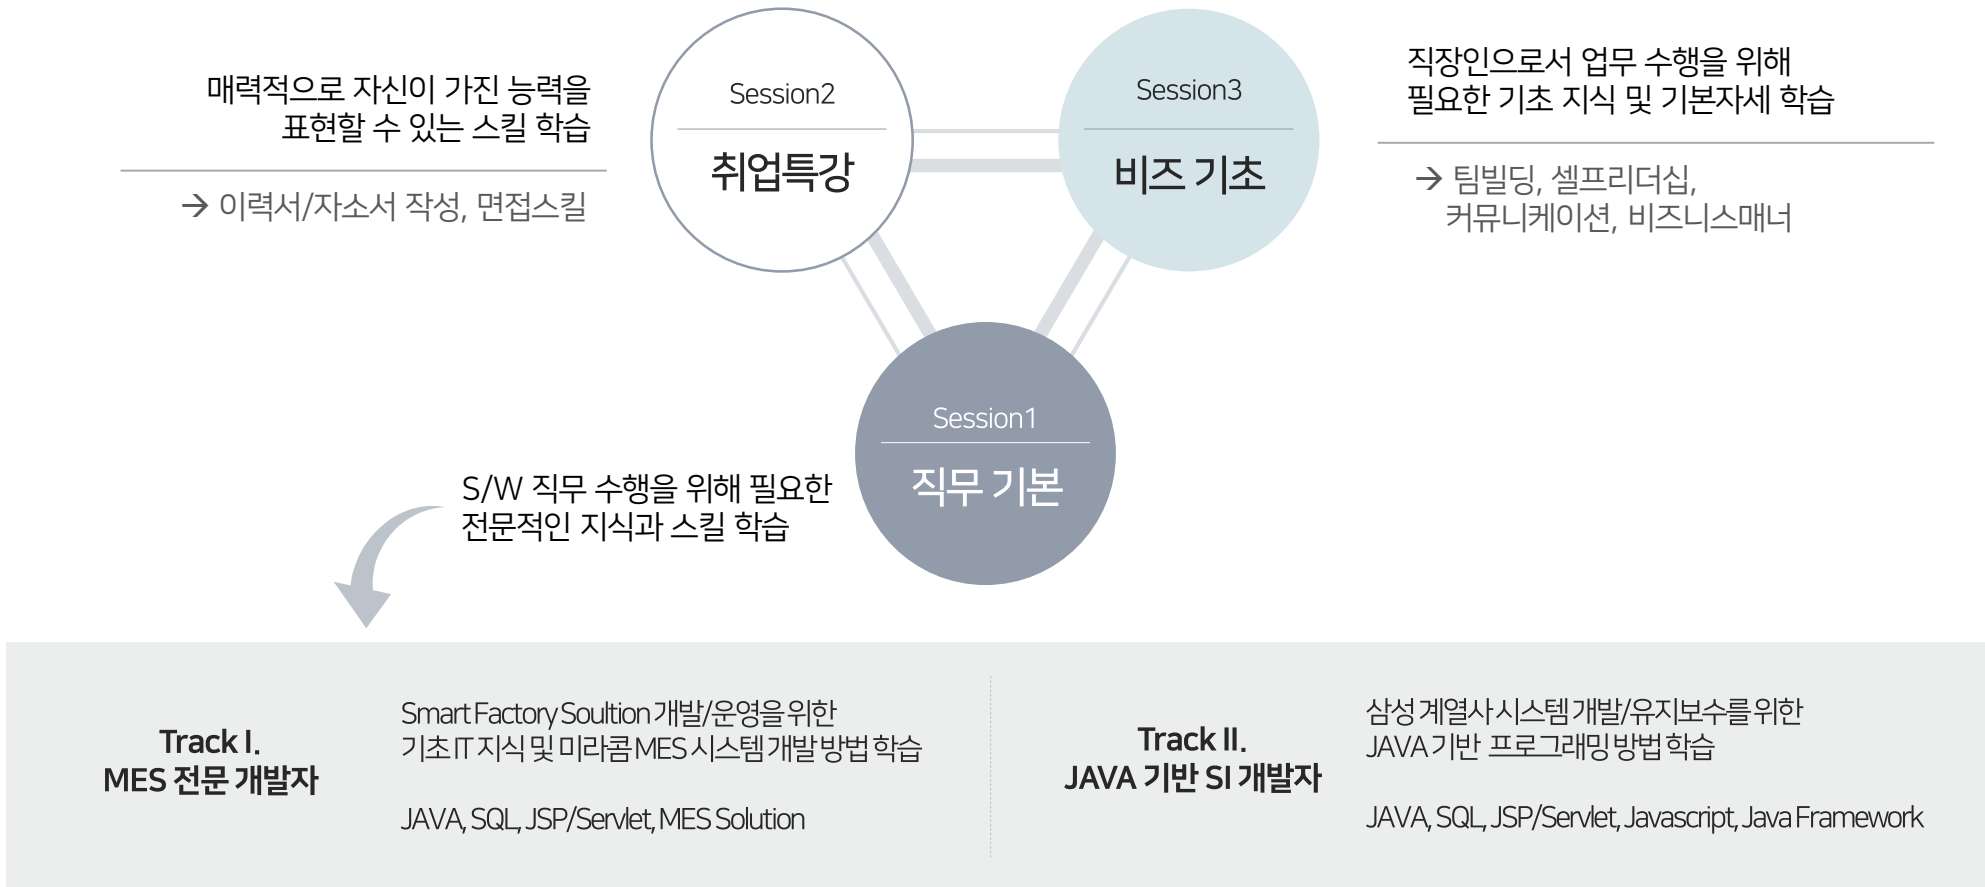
매력적으로 자신이 가진 능력을
표현할 수 있는 스킬 학습

→ 이력서/자소서 작성, 면접스킬

Session2
취업특강

Session3
비즈 기초

직장인으로서 업무 수행을 위해
필요한 기초 지식 및 기본자세 학습

→ 팀빌딩, 셀프리더십,
커뮤니케이션, 비즈니스매너

Session1
직무 기본

S/W 직무 수행을 위해 필요한
전문적인 지식과 스킬 학습

Track I.
MES 전문 개발자

Smart Factory Soultion 개발/운영을 위한
기초 IT 지식 및 미라콤 MES 시스템 개발 방법 학습

JAVA, SQL, JSP/Servlet, MES Solution

Track II.
JAVA 기반 SI 개발자

삼성 계열사 시스템 개발/유지보수를 위한
JAVA 기반 프로그래밍 방법 학습

JAVA, SQL, JSP/Servlet, Javascript, Java Framework